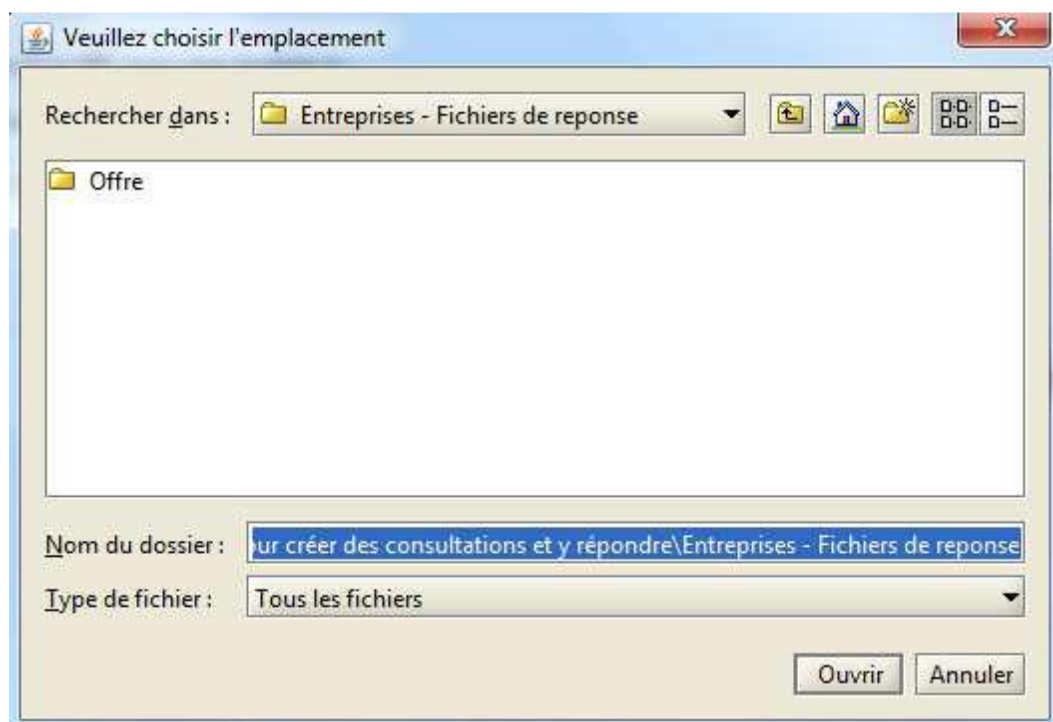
Veuillez choisir l'emplacement

Rechercher dans : Entreprises - Fichiers de reponse

Offre

Nom du dossier : ur créer des consultations et y répondre\Entreprises - Fichiers de reponse

Type de fichier : Tous les fichiers

Ouvrir Annuler